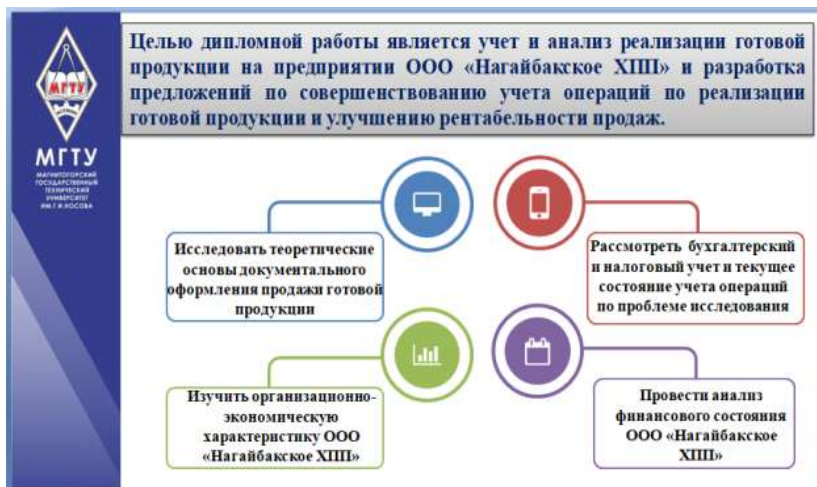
МГТУ

МГТУ

МАГНИТОГОРСКИЙ ГОСУДАРСТВЕННЫЙ ТЕХНИЧЕСКИЙ УНИВЕРСИТЕТ ИМ. Г.И. НОСОВА

Целью дипломной работы является учет и анализ реализации готовой продукции на предприятии ООО «Нагайбакское ХПП» и разработка предложений по совершенствованию учета операций по реализации готовой продукции и улучшению рентабельности продаж.

Исследовать теоретические основы документального оформления продажи готовой продукции

Рассмотреть бухгалтерский и налоговый учет и текущее состояние учета операций по проблеме исследования

Изучить организационно-экономическую характеристику ООО «Нагайбакское ХПП»

Провести анализ финансового состояния ООО «Нагайбакское ХПП»